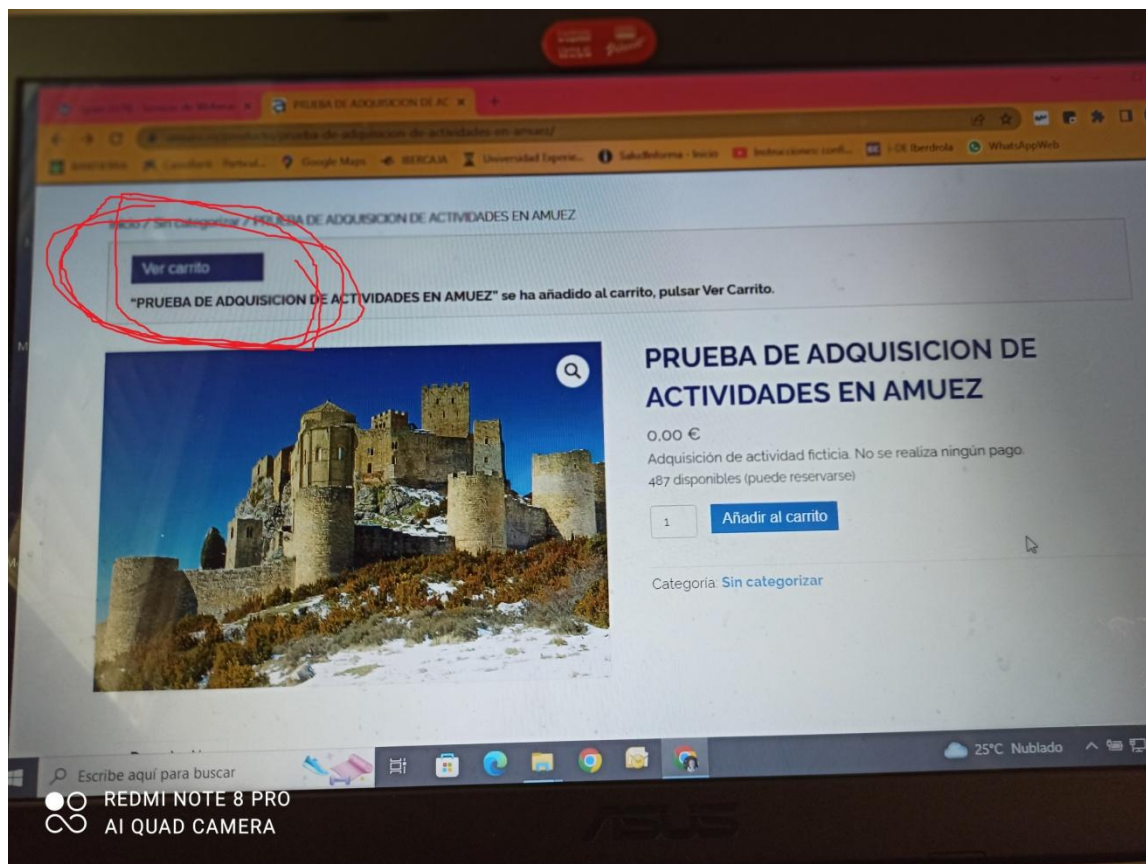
PRUEBA DE ADQUISICION DE AC ×

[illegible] Google Maps IBERCAJA Universidad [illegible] Salud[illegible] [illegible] i-DE Iberdrola WhatsApp Web

Inicio / Sin categorizar / PRUEBA DE ADQUISICION DE ACTIVIDADES EN AMUEZ

Ver carrito

"PRUEBA DE ADQUISICION DE ACTIVIDADES EN AMUEZ" se ha añadido al carrito, pulsar Ver Carrito.

PRUEBA DE ADQUISICION DE ACTIVIDADES EN AMUEZ

0,00 €

Adquisición de actividad ficticia. No se realiza ningún pago.

487 disponibles (puede reservarse)

1

Añadir al carrito

Categoría: Sin categorizar

Escribe aquí para buscar

25°C Nublado

REDMI NOTE 8 PRO
AI QUAD CAMERA